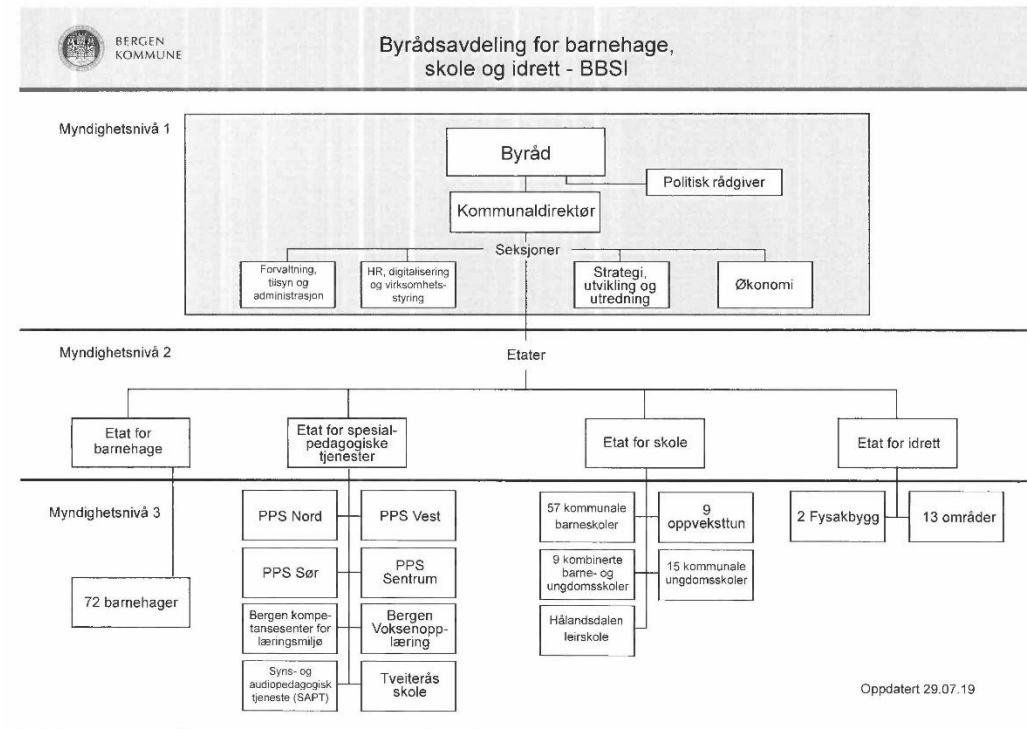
BERGEN KOMMUNE

Byrådsavdeling for barnehage, skole og idrett - BBSI

Myndighetsnivå 1

Byråd

Politisk rådgiver

Kommunaldirektør

Seksjoner

Forvaltning, tilsyn og administrasjon

HR, digitalisering og virksomhetsstyring

Strategi, utvikling og utredning

Økonomi

Myndighetsnivå 2

Etater

Etat for barnehage

Etat for spesialpedagogiske tjenester

Etat for skole

Etat for idrett

Myndighetsnivå 3

72 barnehager

PPS Nord

PPS Vest

PPS Sør

PPS Sentrum

Bergen kompetansesenter for læringsmiljø

Bergen Voksenopplæring

Syns- og audiopedagogisk tjeneste (SAPT)

Tveiterås skole

57 kommunale barneskoler

9 oppveksttun

9 kombinerte barne- og ungdomsskoler

15 kommunale ungdomsskoler

Hålandsdalen leirskole

2 Fysakbygg

13 områder

Oppdatert 29.07.19